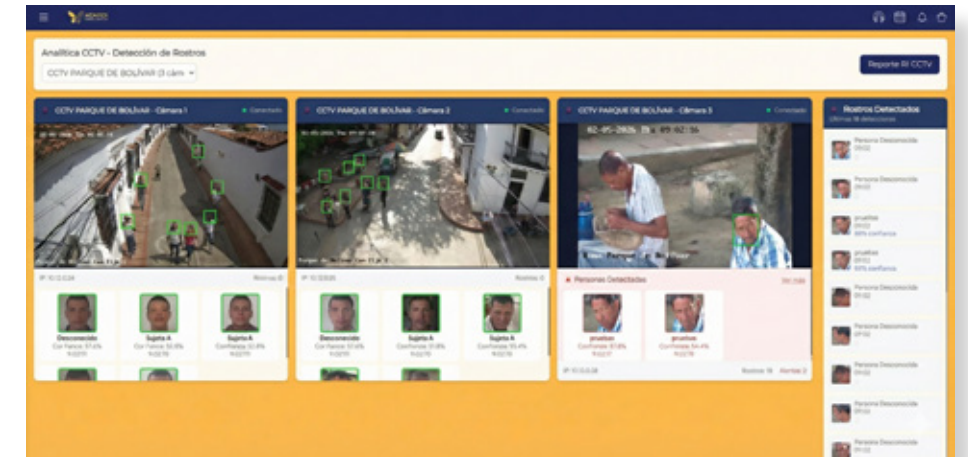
Analítica CCTV - Detección de Rostros

CCTV PARQUE DE BOLÍVAR (3 cám

Reporte RI CCTV

CCTV PARQUE DE BOLÍVAR - Cámara 1

Conectado

Desconocido

Sujeto A

Sujeto A

CCTV PARQUE DE BOLÍVAR - Cámara 2

Conectado

Desconocido

Sujeto A

Sujeto A

CCTV PARQUE DE BOLÍVAR - Cámara 3

Conectado

02-05-2026 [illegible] 09:02:56

Personas Detectadas

prueba

prueba

Rostros Detectados

Persona Desconocida

Persona Desconocida

prueba

prueba

Persona Desconocida

Persona Desconocida

Persona Desconocida

Persona Desconocida

Persona Desconocida